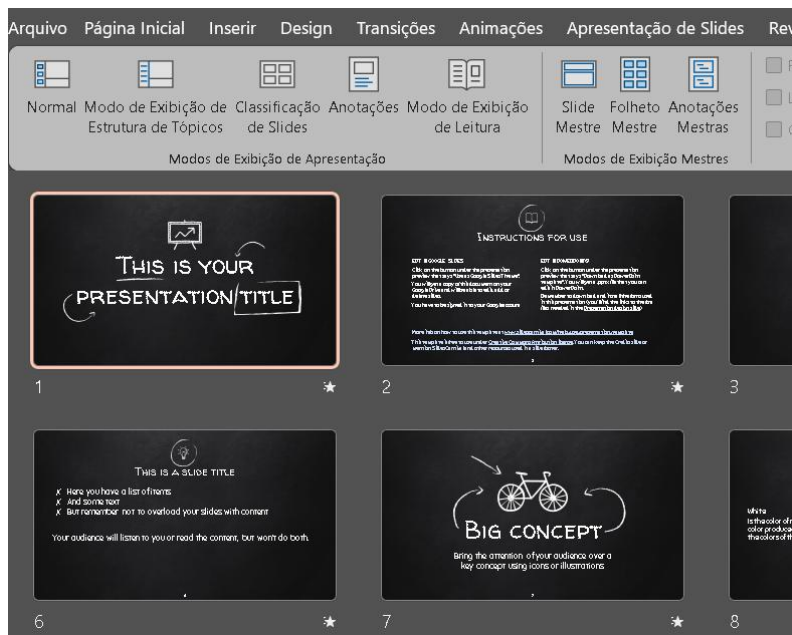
Arquivo Página Inicial Inserir Design Transições Animações Apresentação de Slides Rev

Normal Modo de Exibição de Estrutura de Tópicos Classificação de Slides Anotações Modo de Exibição de Leitura
Modos de Exibição de Apresentação

Slide Mestre Folheto Mestre Anotações Mestras
Modos de Exibição Mestres

THIS IS YOUR PRESENTATION TITLE

1

INSTRUCTIONS FOR USE

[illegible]

2

3

THIS IS A SLIDE TITLE

✗ Here you have a list of items
✗ And some text
✗ But remember not to overload your slides with content

Your audience will listen to you or read the content, but won't do both.

6

BIG CONCEPT

Bring the attention of your audience over a key concept using icons or illustrations

7

White
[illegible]

8